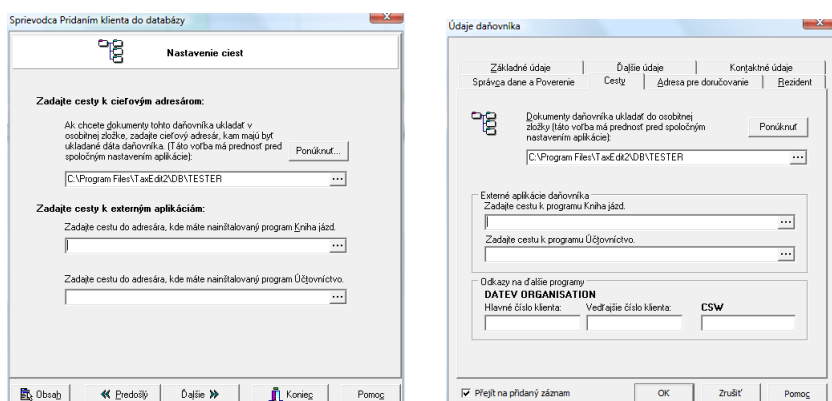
Sprievodca Pridaním klienta do databázy

Nastavenie ciest

Zadajte cesty k cieľovým adresárom:

Ak chcete dokumenty tohto daňovníka ukladať v osobitnej zložke, zadajte cieľový adresár, kam majú byť ukladané dáta daňovníka. (Táto voľba má prednosť pred spoločným nastavením aplikácie):

Ponúknuť...

C:\Program Files\TaxEdit2\DB\TESTER

Zadajte cesty k externým aplikáciám:

Zadajte cestu do adresára, kde máte nainštalovaný program Kniha jázd.

Zadajte cestu do adresára, kde máte nainštalovaný program Účtovníctvo.

Obsah | « Predošlý | Ďalšie » | Koniec | Pomoc

Údaje daňovníka

Základné údaje | Ďalšie údaje | Kontaktné údaje
Správca dane a Poverenie | Cesty | Adresa pre doručovanie | Rezident

Dokumenty daňovníka ukladať do osobitnej zložky (táto voľba má prednosť pred spoločným nastavením aplikácie).

Ponúknuť

C:\Program Files\TaxEdit2\DB\TESTER

Externé aplikácie daňovníka
Zadajte cestu k programu Kniha jázd.

Zadajte cestu k programu Účtovníctvo.

Odkazy na ďalšie programy
DATEV ORGANISATION
Hlavné číslo klienta: | Vedľajšie číslo klienta: | CSW

Prejsť na pridaný záznam | OK | Zrušiť | Pomoc